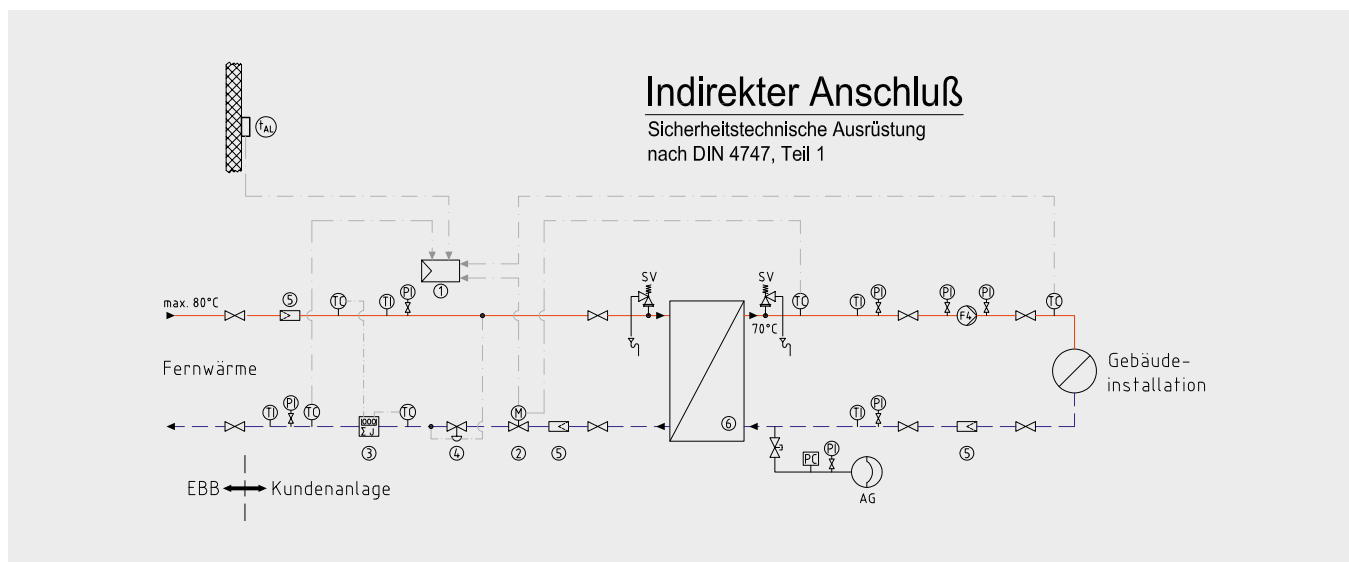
Indirekter Anschluß

Sicherheitstechnische Ausrüstung nach DIN 4747, Teil 1

$t_{AL}$

max. 80°C

⑤ TC TI PI ①

SV SV

70°C

TC TI PI PI F4 PI TC

Fernwärme

Gebäude-installation

TI PI TC TC M

③ ④ ② ⑤ ⑥

TI PI

PC PI

AG

⑤

EBB Kundenanlage